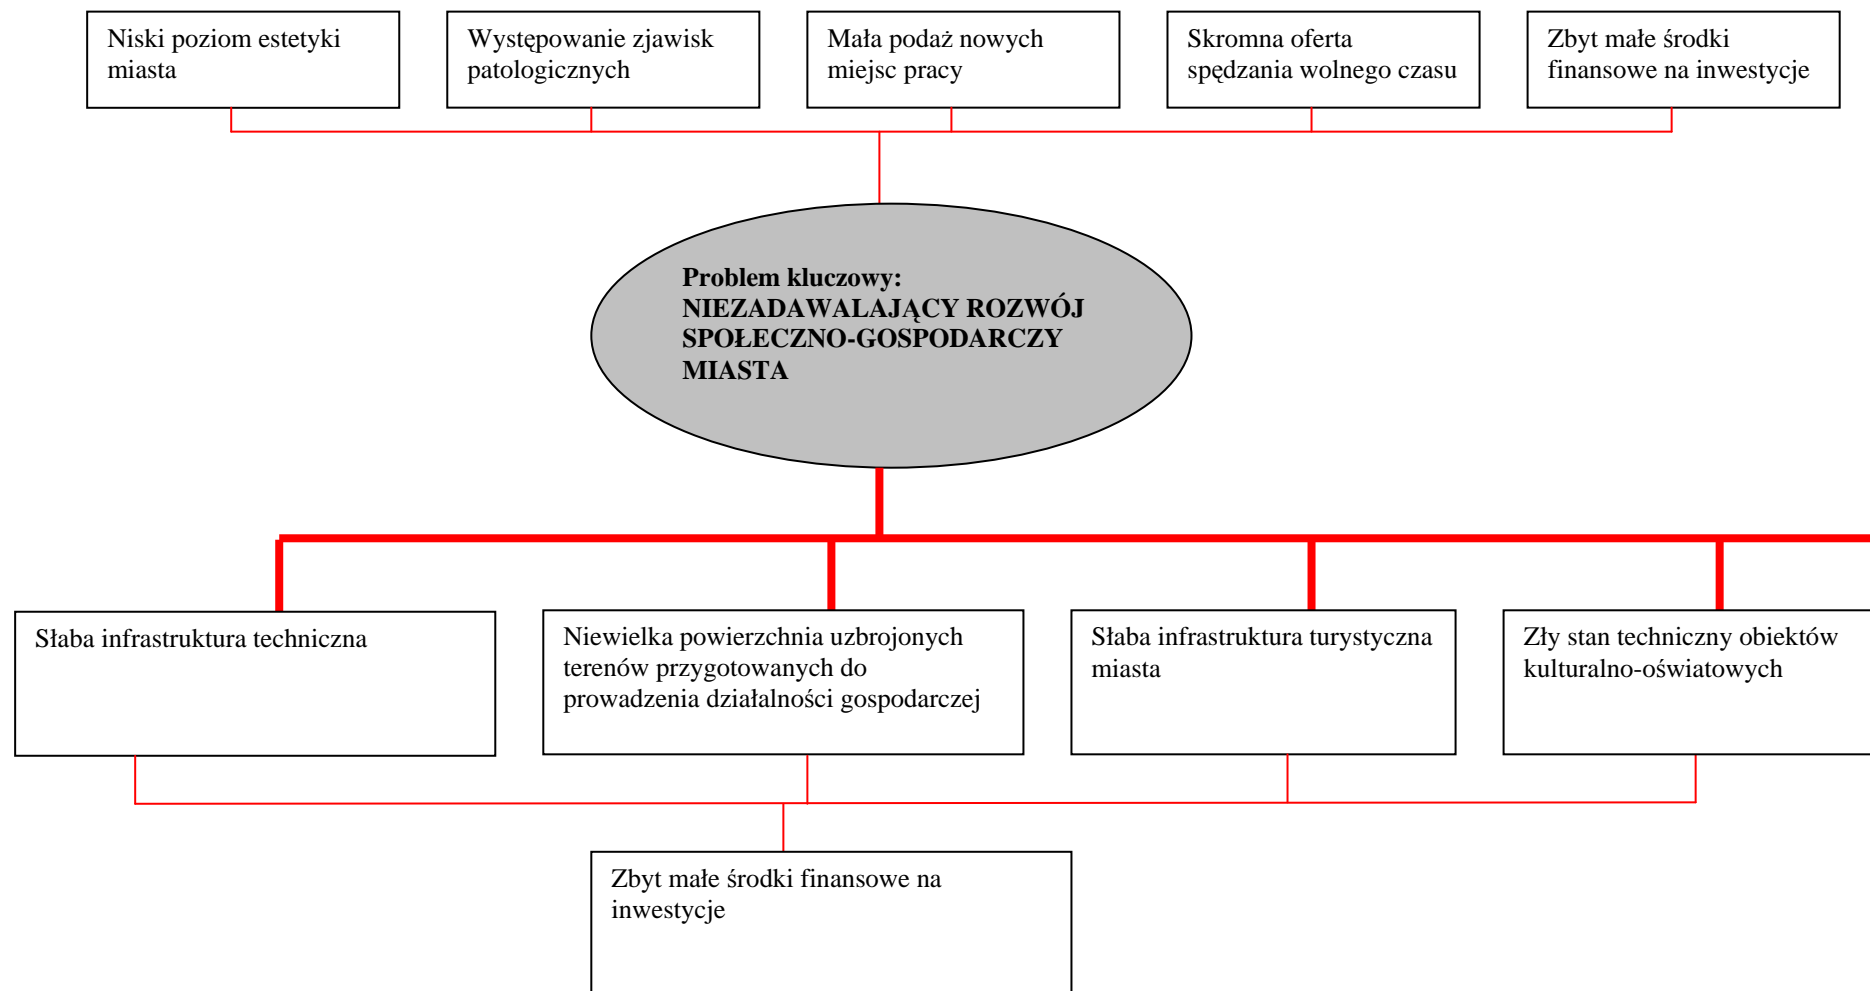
Niski poziom estetyki miasta

Występowanie zjawisk patologicznych

Mała podaż nowych miejsc pracy

Skromna oferta spędzania wolnego czasu

Zbyt małe środki finansowe na inwestycje

**Problem kluczowy: NIEZADAWALAJĄCY ROZWÓJ SPOŁECZNO-GOSPODARCZY MIASTA**

Słaba infrastruktura techniczna

Niewielka powierzchnia uzbrojonych terenów przygotowanych do prowadzenia działalności gospodarczej

Słaba infrastruktura turystyczna miasta

Zły stan techniczny obiektów kulturalno-oświatowych

Zbyt małe środki finansowe na inwestycje